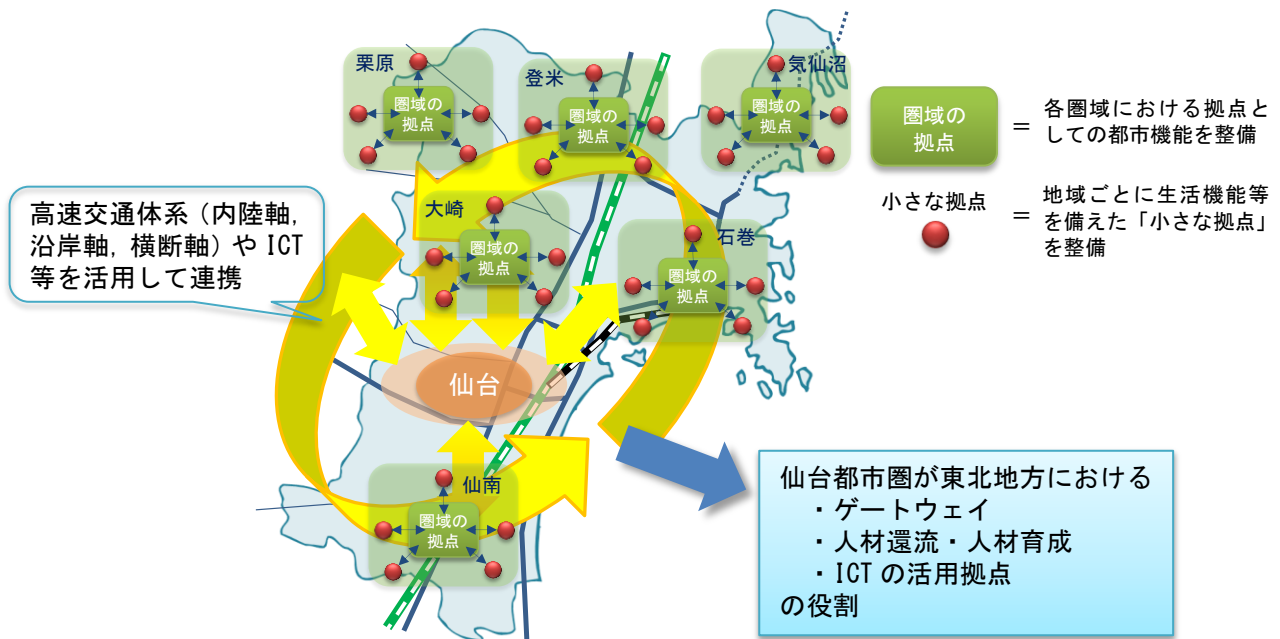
栗原

圏域の拠点

登米

圏域の拠点

気仙沼

圏域の拠点

圏域の拠点 ＝ 各圏域における拠点としての都市機能を整備

小さな拠点 ＝ 地域ごとに生活機能等を備えた「小さな拠点」を整備

高速交通体系（内陸軸, 沿岸軸, 横断軸）や ICT 等を活用して連携

大崎

圏域の拠点

石巻

圏域の拠点

仙台

仙南

圏域の拠点

仙台都市圏が東北地方における
・ゲートウェイ
・人材還流・人材育成
・ICT の活用拠点
の役割